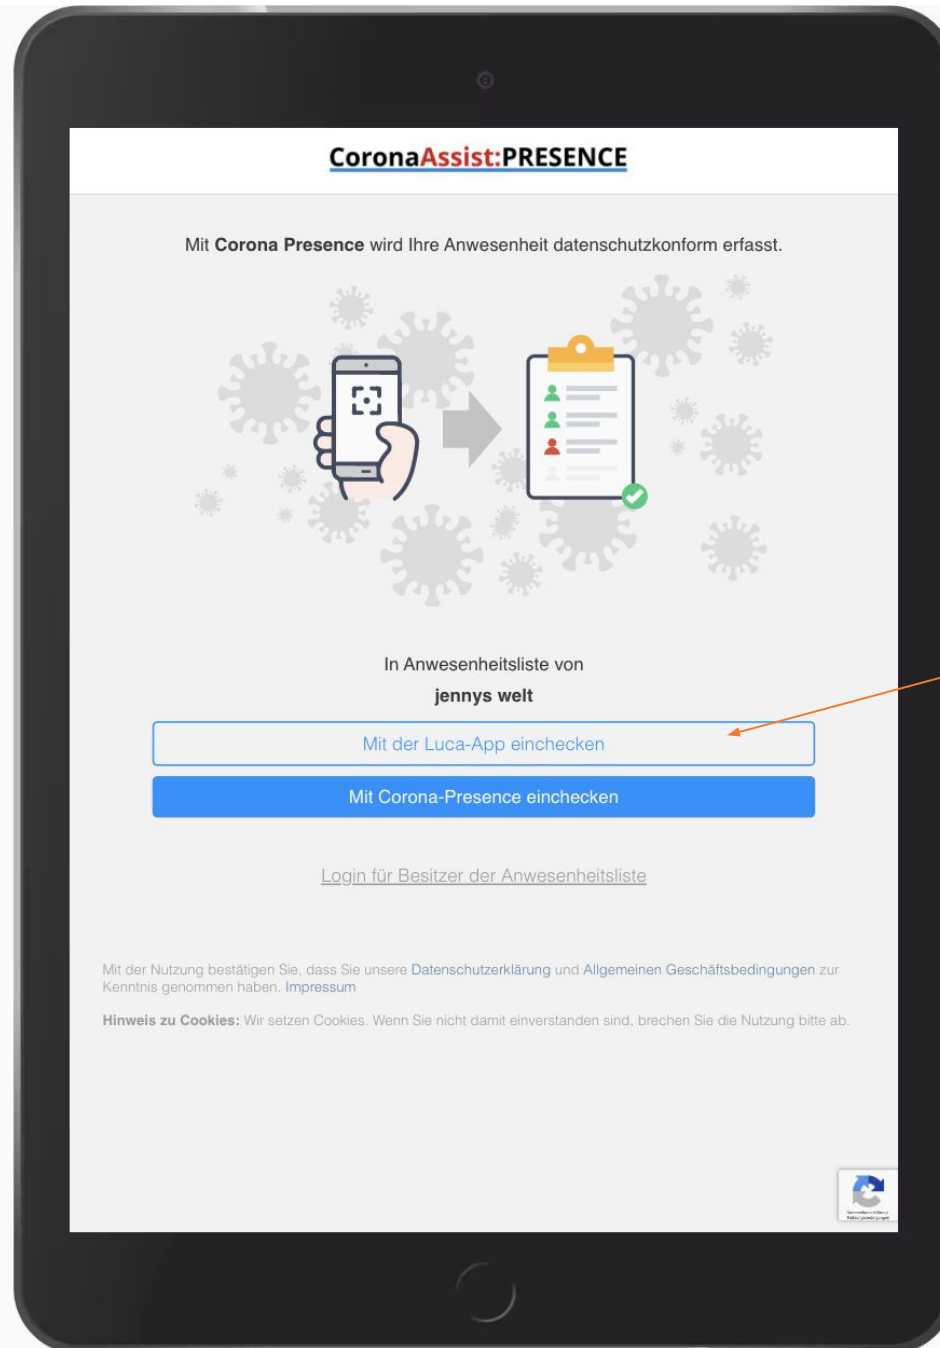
CoronaAssist:PRESENCE

Mit **Corona Presence** wird Ihre Anwesenheit datenschutzkonform erfasst.

In Anwesenheitsliste von

**jennys welt**

Mit der Luca-App einchecken

Mit Corona-Presence einchecken

Login für Besitzer der Anwesenheitsliste

Mit der Nutzung bestätigen Sie, dass Sie unsere Datenschutzerklärung und Allgemeinen Geschäftsbedingungen zur Kenntnis genommen haben. Impressum

**Hinweis zu Cookies:** Wir setzen Cookies. Wenn Sie nicht damit einverstanden sind, brechen Sie die Nutzung bitte ab.

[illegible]